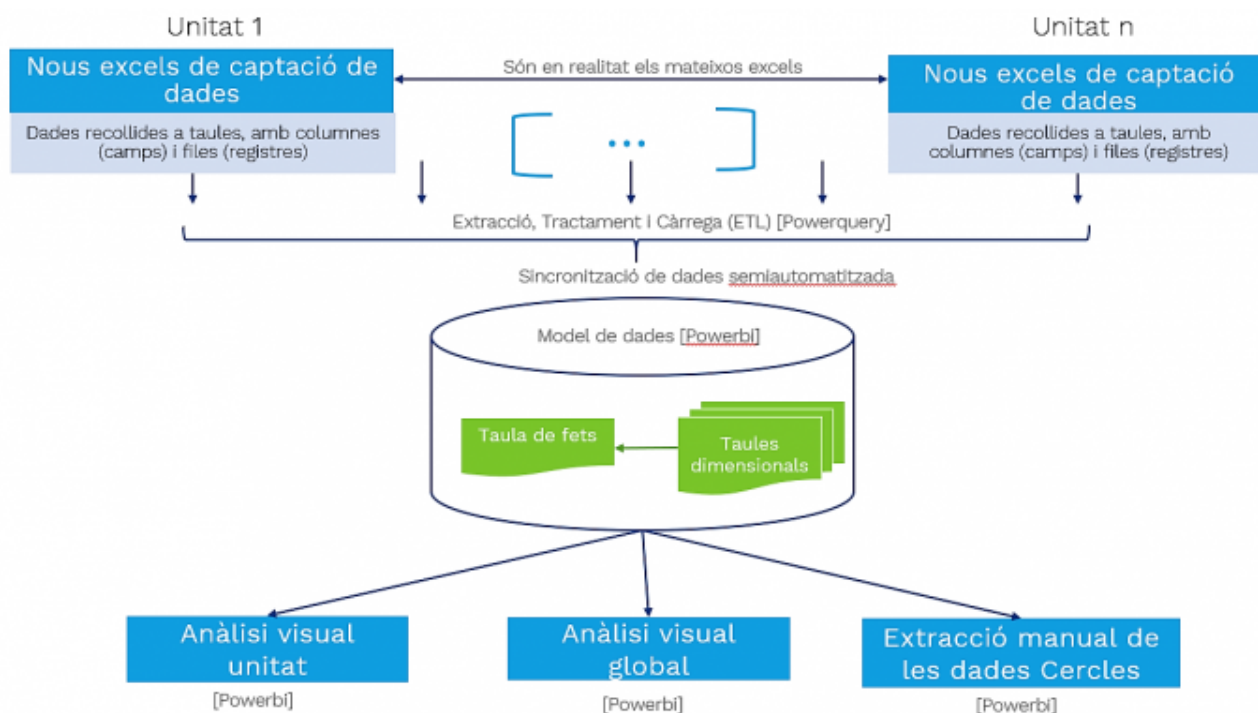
Unitat 1

Unitat n

Nous excels de captació de dades

Dades recollides a taules, amb columnes (camps) i files (registres)

Són en realitat els mateixos excels

...

Nous excels de captació de dades

Dades recollides a taules, amb columnes (camps) i files (registres)

Extracció, Tractament i Càrrega (ETL) [Powerquery]

Sincronització de dades semiautomatitzada

Model de dades [Powerbi]

Taula de fets

Taules dimensionals

Anàlisi visual unitat

[Powerbi]

Anàlisi visual global

[Powerbi]

Extracció manual de les dades Cercles

[Powerbi]